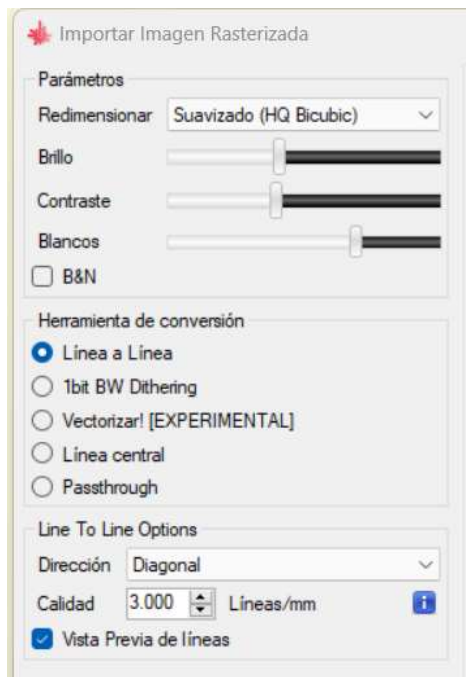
Importar Imagen Rasterizada

Parámetros

Redimensionar Suavizado (HQ Bicubic)

Brillo

Contraste

Blancos

B&N

Herramienta de conversión

Línea a Línea

1bit BW Dithering

Vectorizar! [EXPERIMENTAL]

Línea central

Passthrough

Line To Line Options

Dirección Diagonal

Calidad 3.000 Líneas/mm

Vista Previa de líneas